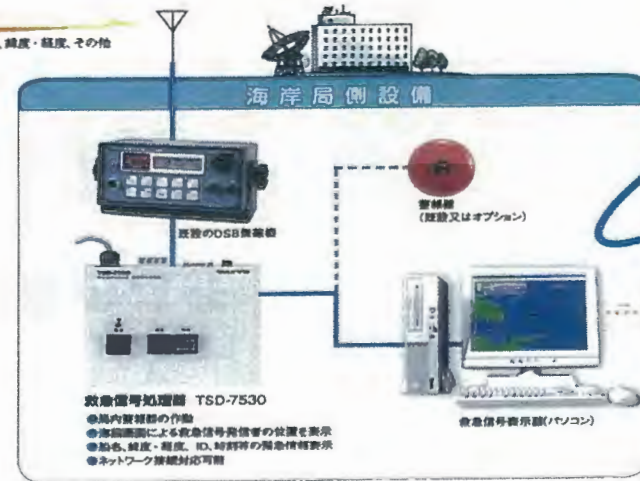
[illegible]、緯度・経度、その他

海岸局側設備

既設のDSB無線機

警報器
(既設又はオプション)

救急信号処理器 TSD-7530
●局内警報器の作動
●海図画面による救急信号発信者の位置を表示
●船名、緯度・経度、ID、時刻等の緊急情報表示
●ネットワーク接続対応可能

救急信号表示部(パソコン)